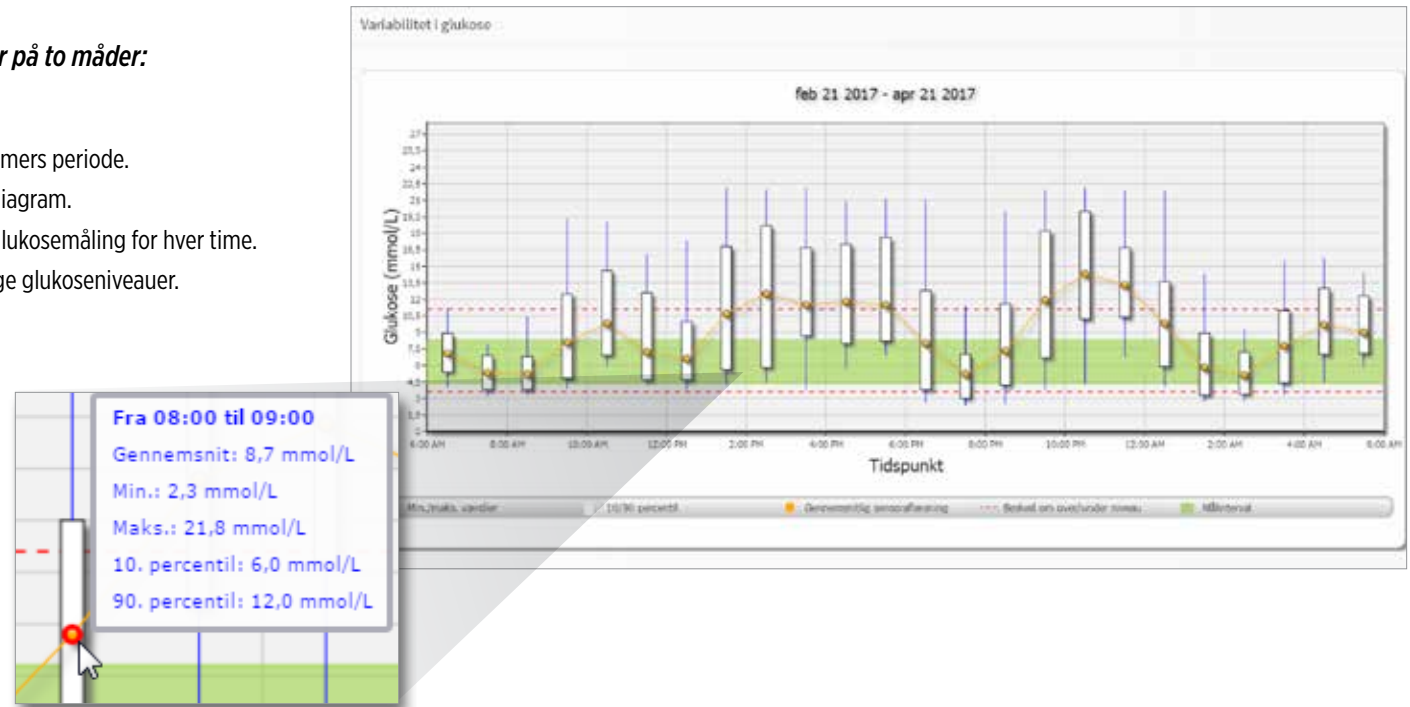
r på to måder:

mers periode.
iagram.
lukosemåling for hver time.
ge glukoseniveauer.

Variabilitet i glukose

feb 21 2017 - apr 21 2017

Glukose (mmol/L)

27
25,5
24
22,5
21
19,5
18
16,5
15
13,5
12
10,5
9
7,5
6
4,5
3
1,5
0

6:00 AM 8:00 AM 10:00 AM 12:00 PM 2:00 PM 4:00 PM 6:00 PM 8:00 PM 10:00 PM 12:00 AM 2:00 AM 4:00 AM 6:00 AM

Tidspunkt

Min./maks. værdier | 10/90 percentil | Gennemsnitlig sensoraflæsning | Besked om over/under niveau | Målinterval

Fra 08:00 til 09:00
Gennemsnit: 8,7 mmol/L
Min.: 2,3 mmol/L
Maks.: 21,8 mmol/L
10. percentil: 6,0 mmol/L
90. percentil: 12,0 mmol/L